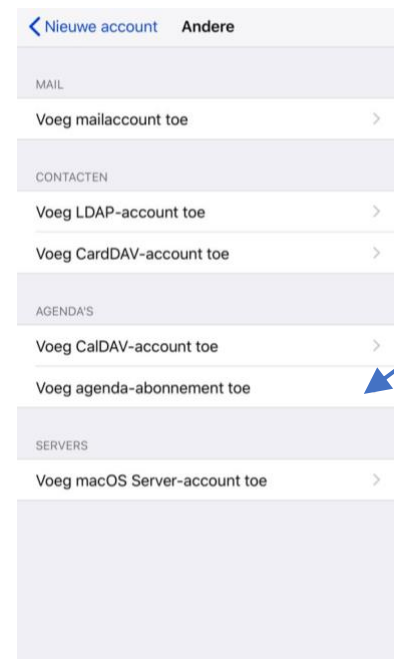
Nieuwe account Andere

MAIL

Voeg mailaccount toe

CONTACTEN

Voeg LDAP-account toe

Voeg CardDAV-account toe

AGENDA'S

Voeg CalDAV-account toe

Voeg agenda-abonnement toe

SERVERS

Voeg macOS Server-account toe